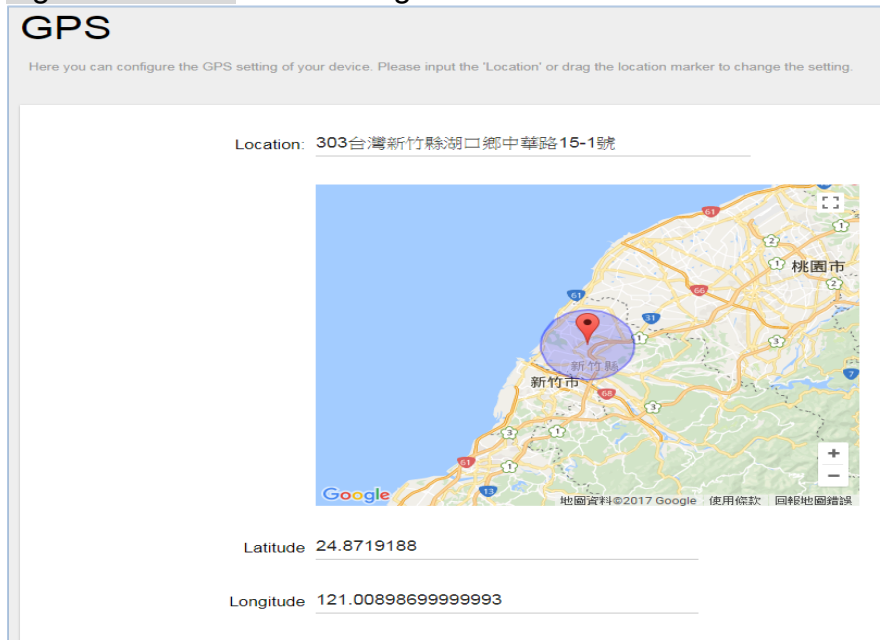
GPS

Here you can configure the GPS setting of your device. Please input the 'Location' or drag the location marker to change the setting.

Location: 303台灣新竹縣湖口鄉中華路15-1號

61
2
1
桃園市
66
2
61
31
1
3
新竹縣
新竹市
7
68
3
3
1
61
1
13
+
−
Google
地圖資料©2017 Google 使用條款 回報地圖錯誤

Latitude 24.8719188

Longitude 121.00898699999993